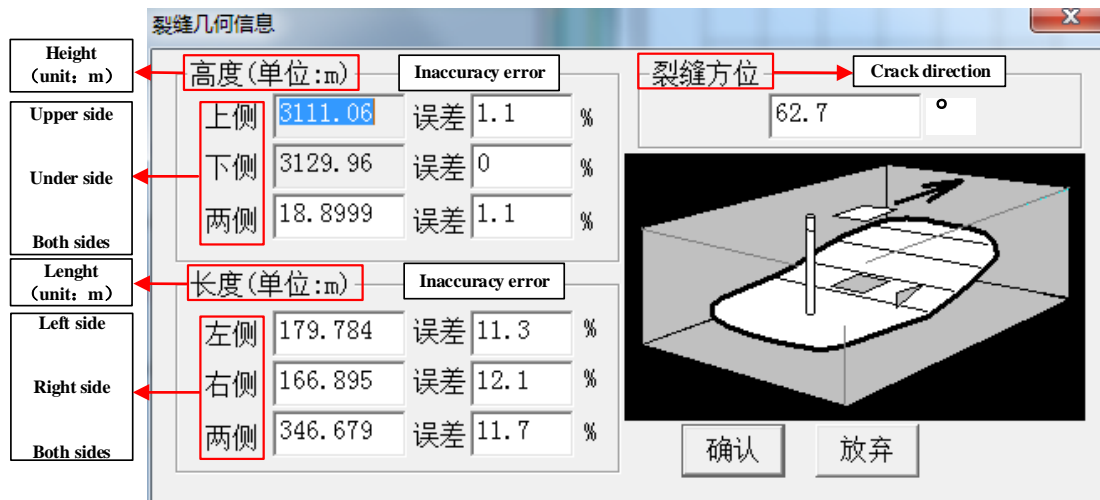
裂缝几何信息

X

Height
（unit：m）

高度(单位:m)

Inaccuracy error

Upper side

Under side

Both sides

上侧 3111.06 误差 1.1 %

下侧 3129.96 误差 0 %

两侧 18.8999 误差 1.1 %

Lenght
（unit：m）

长度(单位:m)

Inaccuracy error

Left side

Right side

Both sides

左侧 179.784 误差 11.3 %

右侧 166.895 误差 12.1 %

两侧 346.679 误差 11.7 %

裂缝方位

Crack direction

62.7 °

确认

放弃